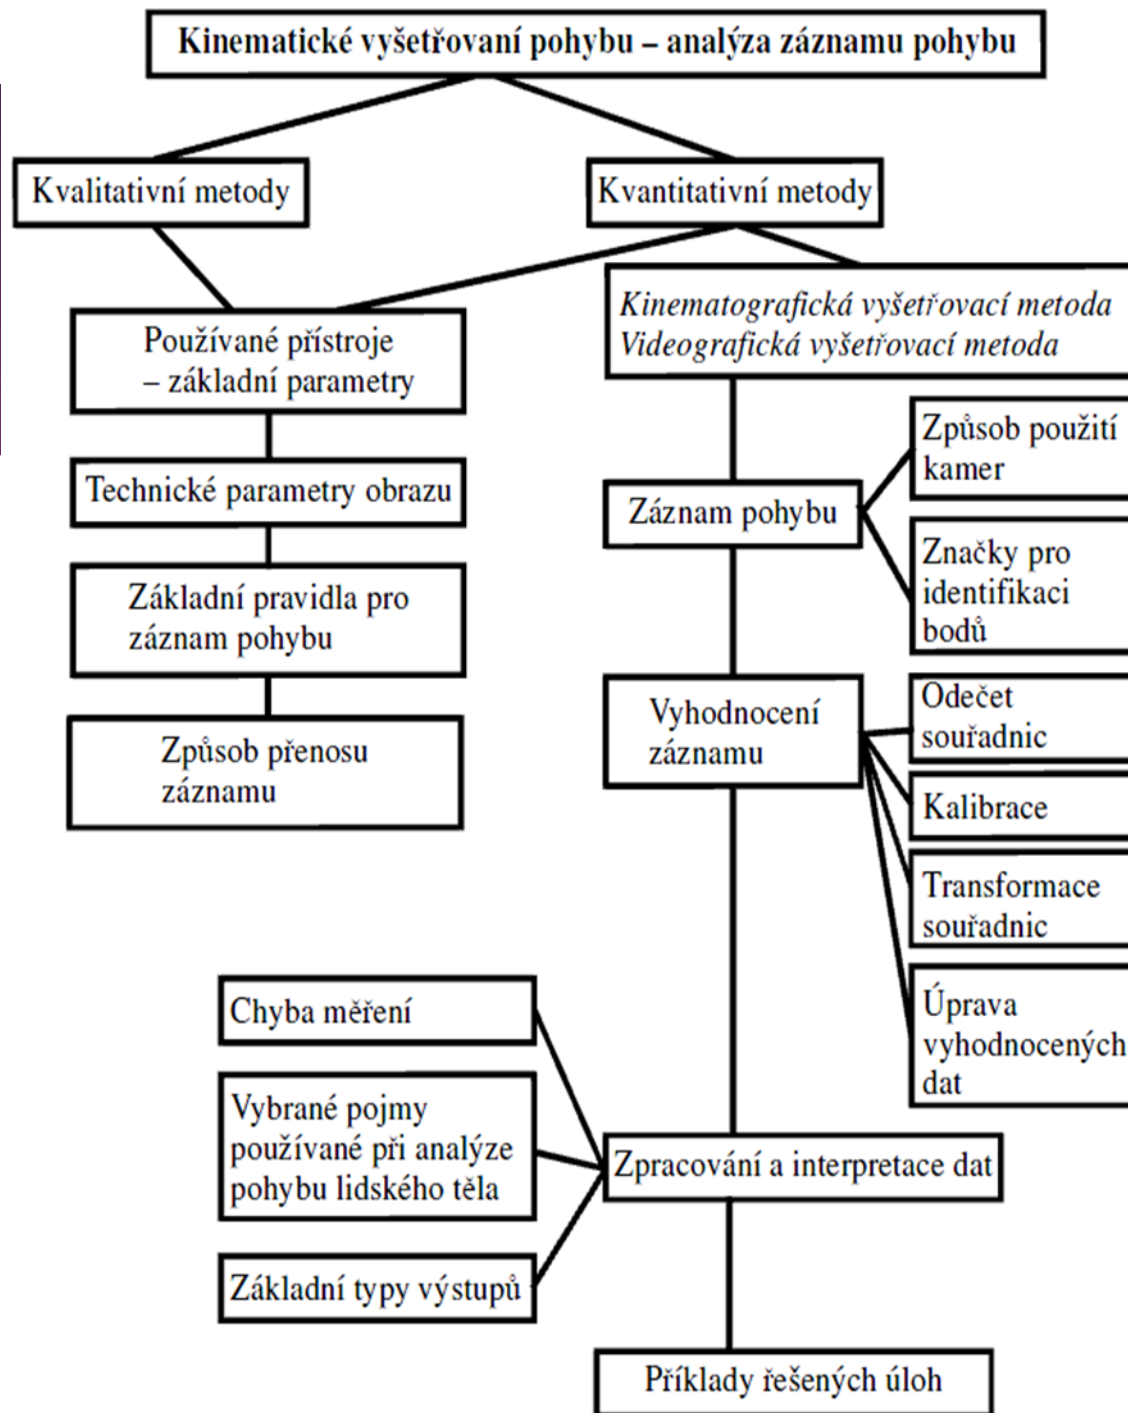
Kinematické vyšetřovaní pohybu – analýza záznamu pohybu

Kvalitativní metody

Kvantitativní metody

Používané přístroje – základní parametry

Technické parametry obrazu

Základní pravidla pro záznam pohybu

Způsob přenosu záznamu

*Kinematografická vyšetřovací metoda*
*Videografická vyšetřovací metoda*

Záznam pohybu

Způsob použití kamer

Značky pro identifikaci bodů

Vyhodnocení záznamu

Odečet souřadnic

Kalibrace

Transformace souřadnic

Úprava vyhodnocených dat

Chyba měření

Vybrané pojmy používané při analýze pohybu lidského těla

Základní typy výstupů

Zpracování a interpretace dat

Příklady řešených úloh